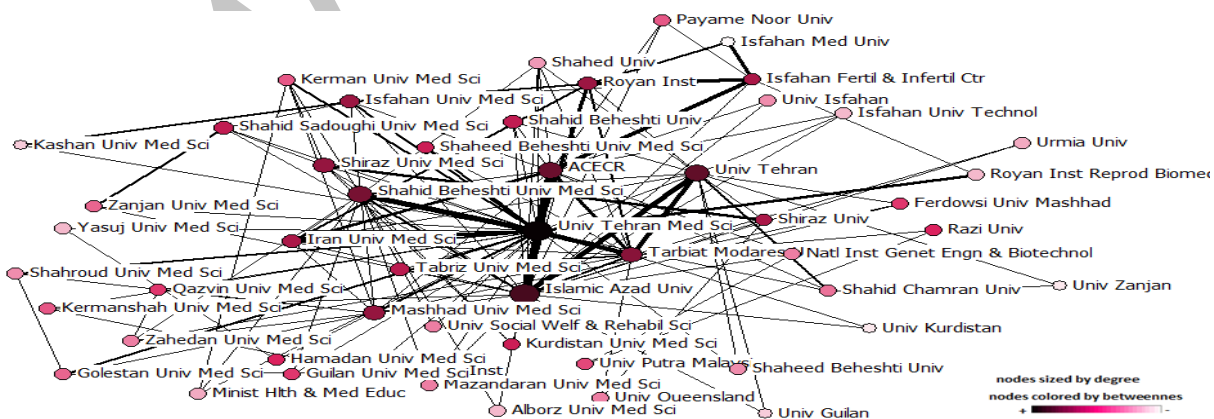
Payame Noor Univ
Isfahan Med Univ
Shahed Univ
Royan Inst
Isfahan Fertil & Infertil Ctr
Kerman Univ Med Sci
Univ Isfahan
Isfahan Univ Med Sci
Isfahan Univ Technol
Shahid Beheshti Univ
Shahid Sadoughi Univ Med Sci
Urmia Univ
Kashan Univ Med Sci
Shaheed Beheshti Univ Med Sci
ACECR
Shiraz Univ Med Sci
Univ Tehran
Royan Inst Reprod Biomed
Shahid Beheshti Univ Med Sci
Ferdowsi Univ Mashhad
Zanjan Univ Med Sci
Shiraz Univ
Yasuj Univ Med Sci
Univ Tehran Med Sci
Razi Univ
Iran Univ Med Sci
Tarbiat Modares
Natl Inst Genet Engn & Biotechnol
Shahroud Univ Med Sci
Tabriz Univ Med Sci
Univ Zanjan
Qazvin Univ Med Sci
Islamic Azad Univ
Shahid Chamran Univ
Kermanshah Univ Med Sci
Mashhad Univ Med Sci
Univ Social Welf & Rehabil Sci
Univ Kurdistan
Zahedan Univ Med Sci
Kurdistan Univ Med Sci
Hamadan Univ Med Sci
Univ Putra Malays
Shaheed Beheshti Univ
Golestan Univ Med Sci
Guilan Univ Med Sci
Inst
Mazandaran Univ Med Sci
Minist Hlth & Med Educ
Univ Queensland
nodes sized by degree
nodes colored by betweennes
+
-
Alborz Univ Med Sci
Univ Guilan